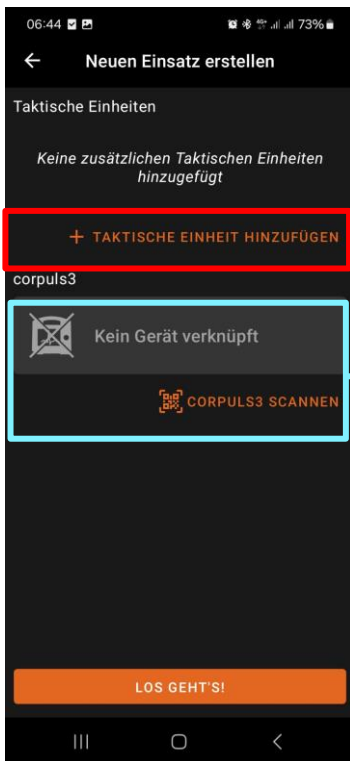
06:44

73%

Neuen Einsatz erstellen

Taktische Einheiten

Keine zusätzlichen Taktischen Einheiten hinzugefügt

+ TAKTISCHE EINHEIT HINZUFÜGEN

corpuls3

Kein Gerät verknüpft

CORPULS3 SCANNEN

LOS GEHT'S!